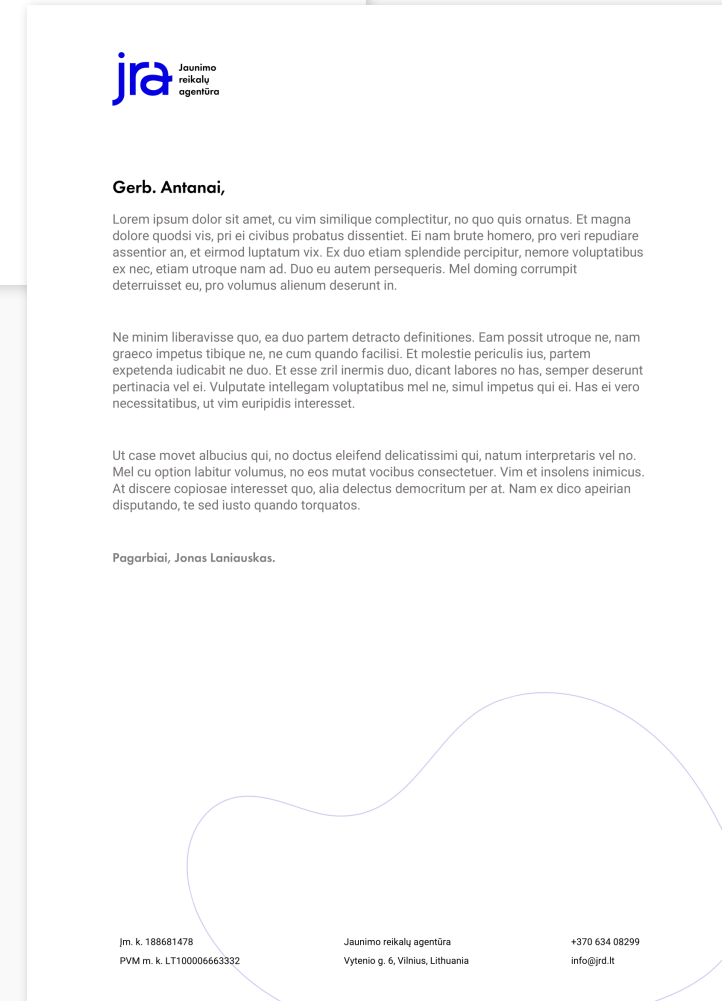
jra Jaunimo reikalų agentūra

Gerb. Antanai,

Lorem ipsum dolor sit amet, cu vim similique complectitur, no quo quis ornatus. Et magna dolore quodsi vis, pri ei civibus probatus dissentiet. Ei nam brute homero, pro veri repudiare assentior an, et eirmod luptatum vix. Ex duo etiam splendide percipitur, nemore voluptatibus ex nec, etiam utroque nam ad. Duo eu autem persequeris. Mel doming corrumpit deterruisset eu, pro volumus alienum deserunt in.

Ne minim liberavisse quo, ea duo partem detracto definitiones. Eam possit utroque ne, nam graeco impetus tibique ne, ne cum quando facilisi. Et molestie periculis ius, partem expetenda iudicabit ne duo. Et esse zril inermis duo, dicant labores no has, semper deserunt pertinacia vel ei. Vulputate intellegam voluptatibus mel ne, simul impetus qui ei. Has ei vero necessitatibus, ut vim euripidis interesset.

Ut case movet albucius qui, no doctus eleifend delicatissimi qui, natum interpretaris vel no. Mel cu option labitur volumus, no eos mutat vocibus consectetuer. Vim et insolens inimicus. At discere copiosae interesset quo, alia delectus democritum per at. Nam ex dico apeirian disputando, te sed iusto quando torquatos.

Pagarbiai, Jonas Laniauskas.

Įm. k. 188681478
PVM m. k. LT100006663332

Jaunimo reikalų agentūra
Vytenio g. 6, Vilnius, Lithuania

+370 634 08299
info@jrd.lt